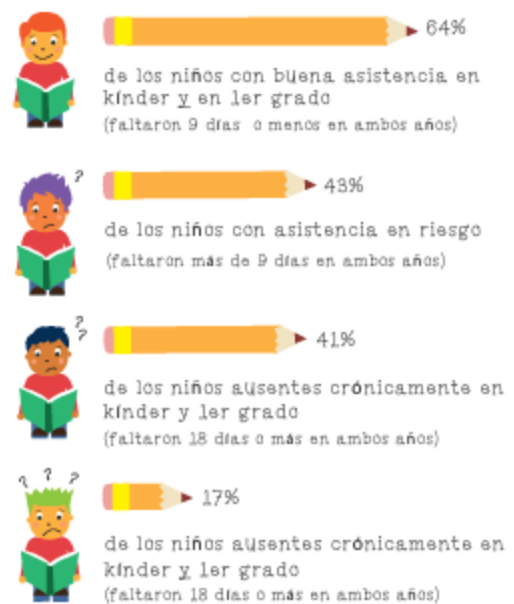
64%

de los niños con buena asistencia en kínder y en 1er grado

(faltaron 9 días o menos en ambos años)

?

43%

de los niños con asistencia en riesgo

(faltaron más de 9 días en ambos años)

??

41%

de los niños ausentes crónicamente en kínder y 1er grado

(faltaron 18 días o más en ambos años)

? ? ?

17%

de los niños ausentes crónicamente en kínder y 1er grado

(faltaron 18 días o más en ambos años)